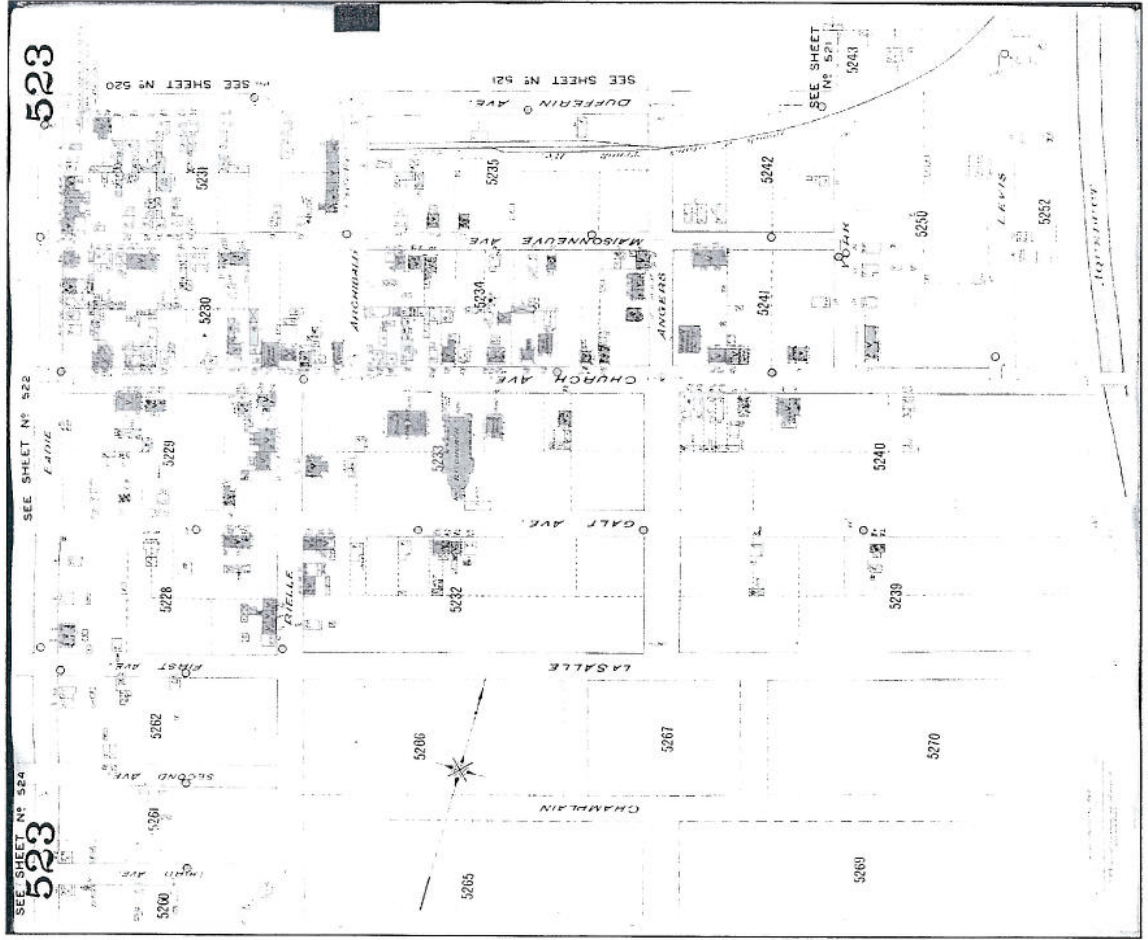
523
SEE SHEET Nº 520
SEE SHEET Nº 521
SEE SHEET Nº 521
5243
DUFFERIN AVE.
5231
5235
5242
MAISONNEUVE AVE
5250
LEVIS
5252
YORK
ARCHIBALD
5230
5234
ANGERS
5241
CHURCH AVE.
SEE SHEET Nº 522
EADIE
5229
5233
5240
GALT AVE.
5228
RIELLE
5232
5239
FIRST AVE.
LASALLE
5262
5266
5267
5270
SECOND AVE.
CHAMPLAIN
5261
SEE SHEET Nº 524
523
THIRD AVE.
5260
5265
5269